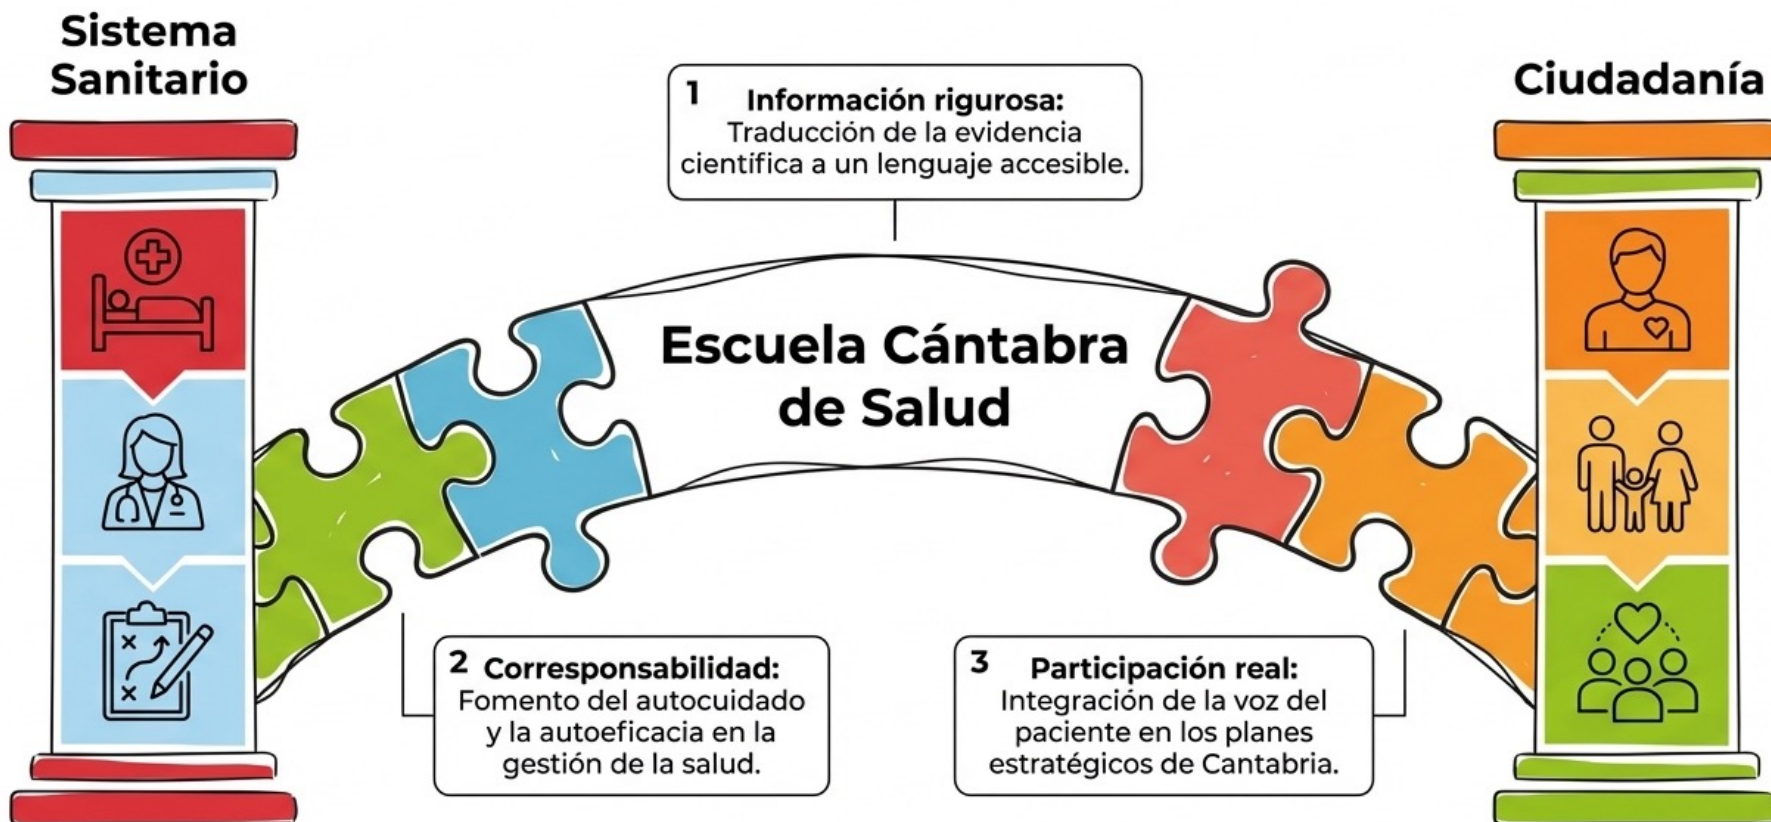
Sistema Sanitario

1 Información rigurosa: Traducción de la evidencia científica a un lenguaje accesible.

Ciudadanía

Escuela Cántabra de Salud

2 Corresponsabilidad: Fomento del autocuidado y la autoeficacia en la gestión de la salud.

3 Participación real: Integración de la voz del paciente en los planes estratégicos de Cantabria.